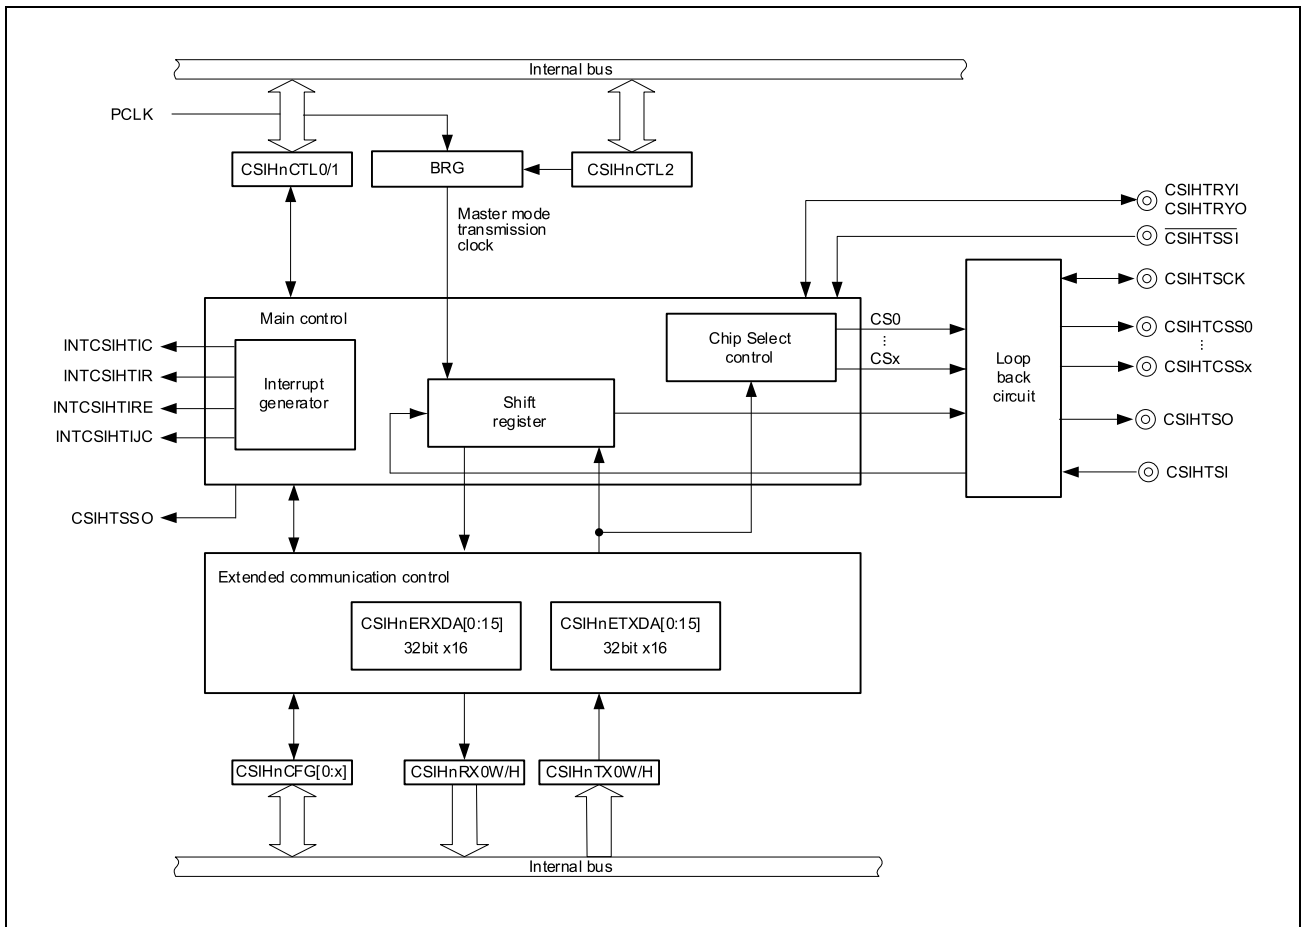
Internal bus

PCLK

CSIHnCTL0/1

BRG

CSIHnCTL2

Master mode transmission clock

CSIHTRYI
CSIHTRYO

$\overline{CSIHTSSI}$

CSIHTSCK

Main control

INTCSIHTIC

INTCSIHTIR

INTCSIHTIRE

INTCSIHTIJC

Interrupt generator

Shift register

Chip Select control

CS0
⋮
CSx

Loop back circuit

CSIHTCSS0
⋮
CSIHTCSSx

CSIHTSO

CSIHTSI

CSIHTSSO

Extended communication control

CSIHnERXDA[0:15]
32bit x16

CSIHnETXDA[0:15]
32bit x16

CSIHnCFG[0:x]

CSIHnRX0W/H

CSIHnTX0W/H

Internal bus